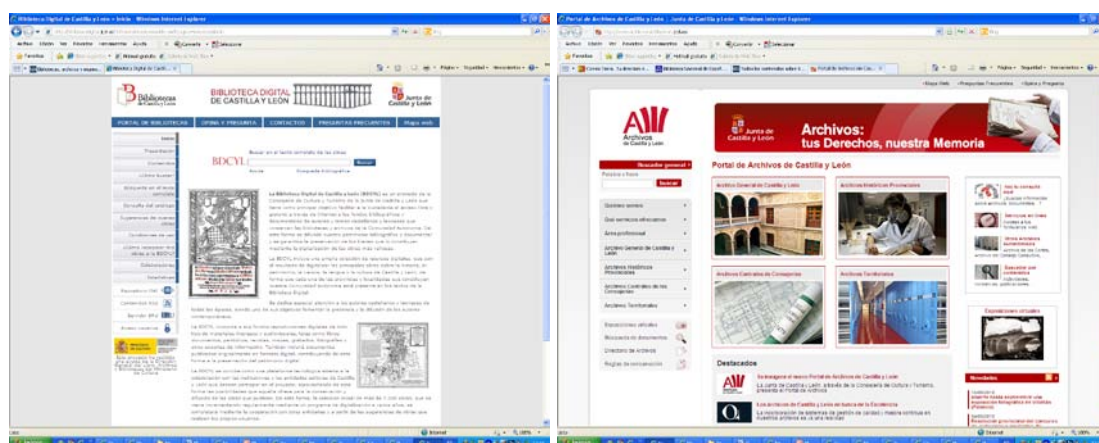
Biblioteca Digital de Castilla y León > Inicio - Windows Internet Explorer

Archivo Edición Ver Favoritos Herramientas Ayuda

Favoritos

Bibliotecas de Castilla y León

BIBLIOTECA DIGITAL DE CASTILLA Y LEÓN

Junta de Castilla y León

PORTAL DE BIBLIOTECAS | OPINA Y PREGUNTA | CONTACTOS | PREGUNTAS FRECUENTES | Mapa web

Inicio

Presentación

Contenidos

Buscar en el texto completo de las obras

BDCYL

Buscar

Ayuda

La Biblioteca Digital de Castilla y León (BDCYL) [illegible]

Internet

Portal de Archivos de Castilla y León | Junta de Castilla y León - Windows Internet Explorer

Archivo Edición Ver Favoritos Herramientas Ayuda

Favoritos

Mapa Web · Preguntas Frecuentes · Opina y Pregunta

Archivos de Castilla y León

Junta de Castilla y León

Archivos: tus Derechos, nuestra Memoria

Buscador general

Buscar

Quiénes somos

Qué servicios ofrecemos

Área profesional

Archivo General de Castilla y León

Archivos Históricos Provinciales

Archivos Centrales de Consejerías

Archivo Territoriales

Exposiciones virtuales

Búsqueda de documentos

Directorio de Archivos

Reglas de conservación

Portal de Archivos de Castilla y León

Archivo General de Castilla y León

Archivos Históricos Provinciales

Archivos Centrales de Consejerías

Archivos Territoriales

Exposiciones virtuales

Novedades

Destacados

Se inaugura el nuevo Portal de Archivos de Castilla y León

La Junta de Castilla y León, a través de la Consejería de Cultura y Turismo, presenta el Portal de Archivos

Los Archivos de Castilla y León en busca de la Excelencia

Internet